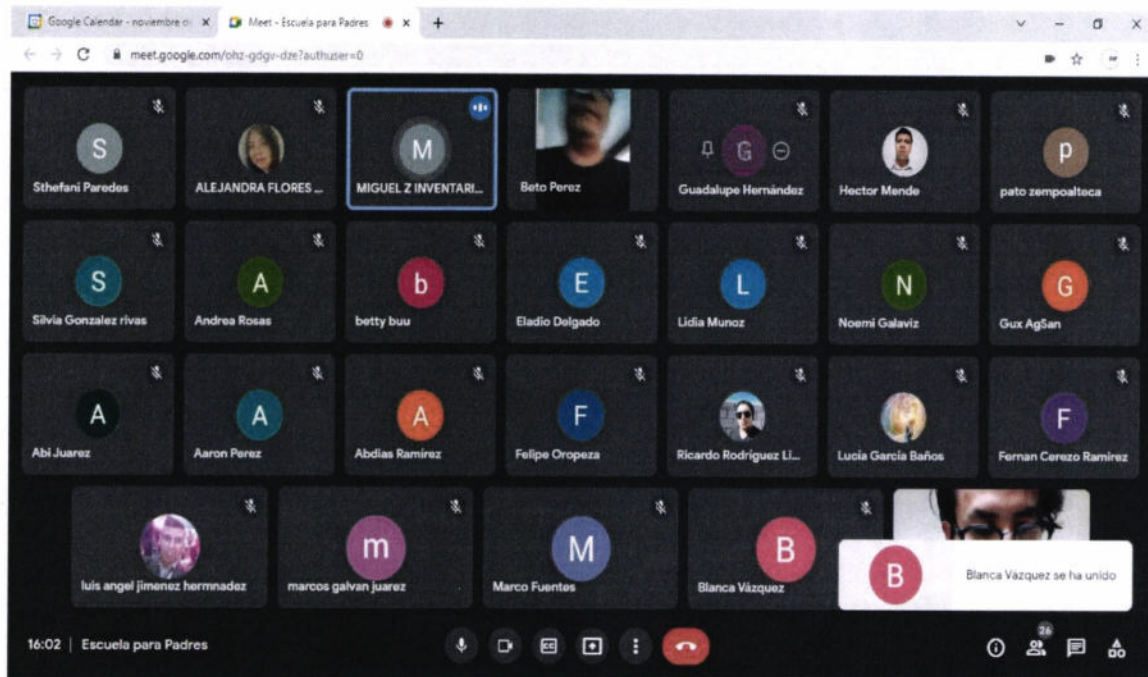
Google Calendar - noviembre d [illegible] ×
Meet - Escuela para Padres ×
+
meet.google.com/ohz-gdgv-dze?authuser=0

S
Sthefani Paredes
ALEJANDRA FLORES ...
M
MIGUEL Z INVENTARI...
Beto Perez
G
Guadalupe Hernández
Hector Mende
p
pato zempoalteca

S
Silvia Gonzalez rivas
A
Andrea Rosas
b
betty buu
E
Eladio Delgado
L
Lidia Munoz
N
Noemi Galaviz
G
Gux AgSan

A
Abi Juarez
A
Aaron Perez
A
Abdias Ramírez
F
Felipe Oropeza
Ricardo Rodriguez Li...
Lucia Garcia Baños
F
Fernan Cerezo Ramirez

luis angel jimenez hermnadez
m
marcos galvan juarez
M
Marco Fuentes
B
Blanca Vázquez
B
Blanca Vázquez se ha unido

16:02 | Escuela para Padres
26